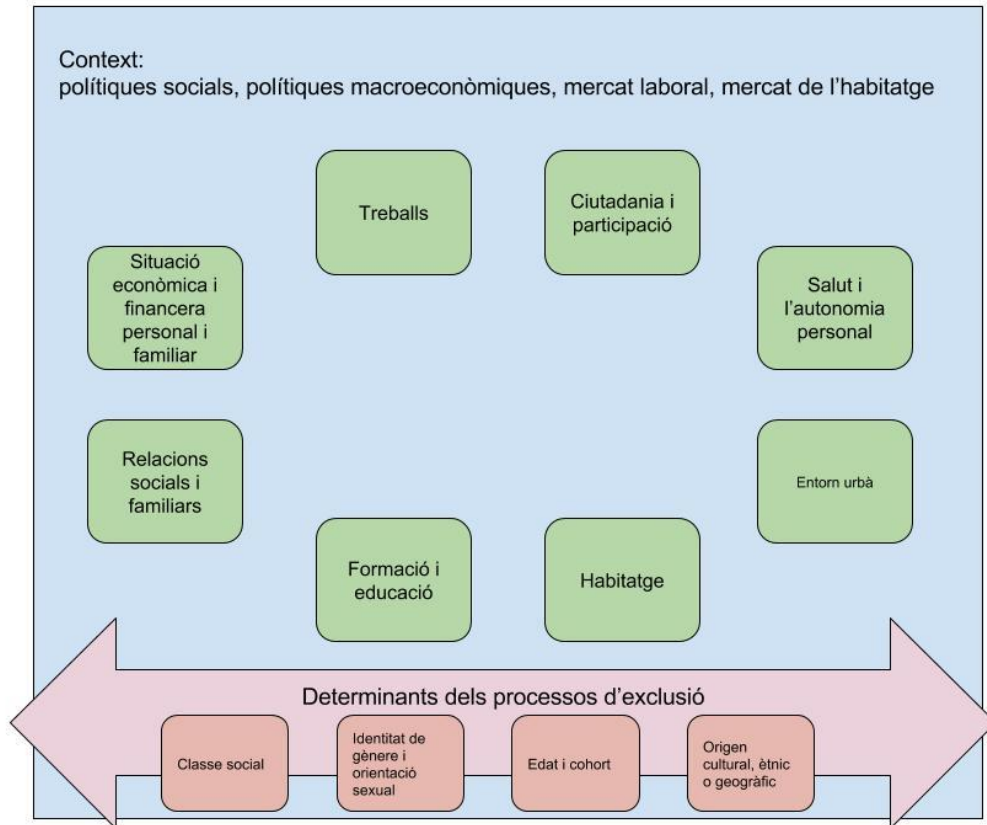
Context:
polítiques socials, polítiques macroeconòmiques, mercat laboral, mercat de l'habitatge

Treballs

Ciutadania i participació

Situació econòmica i financera personal i familiar

Salut i l'autonomia personal

Relacions socials i familiars

Entorn urbà

Formació i educació

Habitatge

Determinants dels processos d'exclusió

Classe social

Identitat de gènere i orientació sexual

Edat i cohort

Origen cultural, ètnic o geogràfic